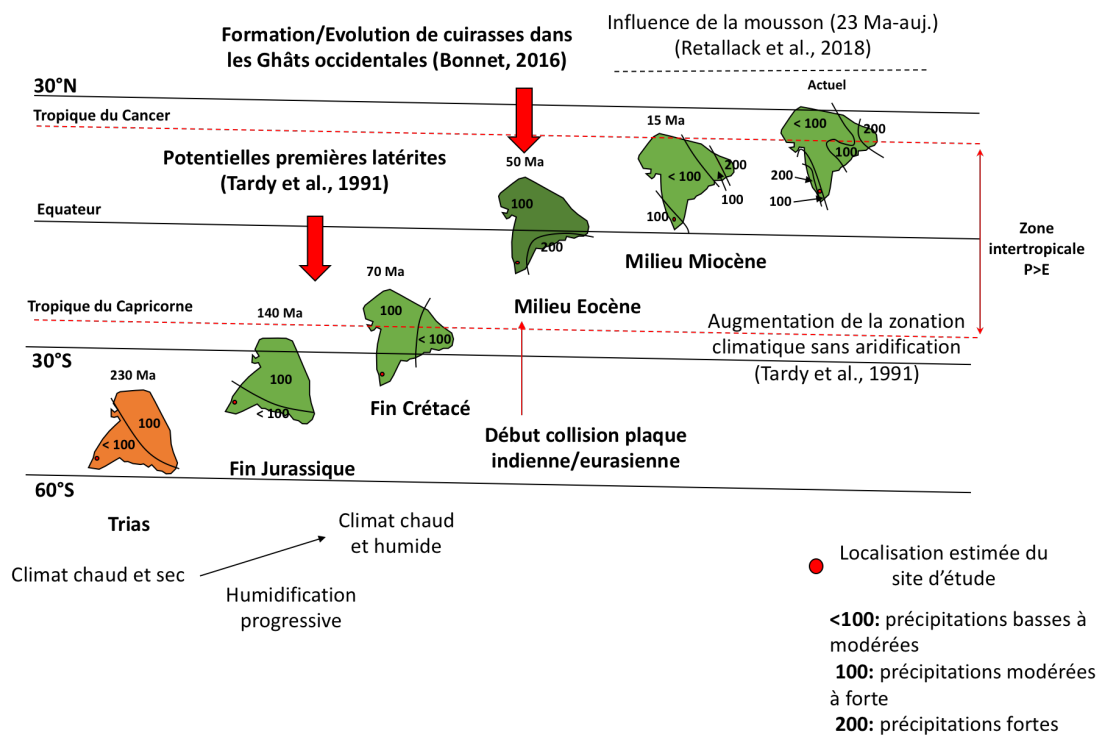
Formation/Evolution de cuirasses dans les Ghâts occidentales (Bonnet, 2016)

Influence de la mousson (23 Ma-auj.) (Retallack et al., 2018)

30°N

Tropique du Cancer

Actuel

< 100

200

100

200

100

15 Ma

200

< 100

100

100

50 Ma

Potentielles premières latérites (Tardy et al., 1991)

Equateur

100

200

Milieu Miocène

Zone intertropicale P>E

70 Ma

Tropique du Capricorne

140 Ma

100

< 100

Milieu Eocène

Augmentation de la zonation climatique sans aridification (Tardy et al., 1991)

30°S

230 Ma

100

< 100

Fin Crétacé

100

< 100

Début collision plaque indienne/eurasienne

Fin Jurassique

60°S

Trias

Climat chaud et humide

Climat chaud et sec

Humidification progressive

Localisation estimée du site d'étude

<100: précipitations basses à modérées

100: précipitations modérées à forte

200: précipitations fortes